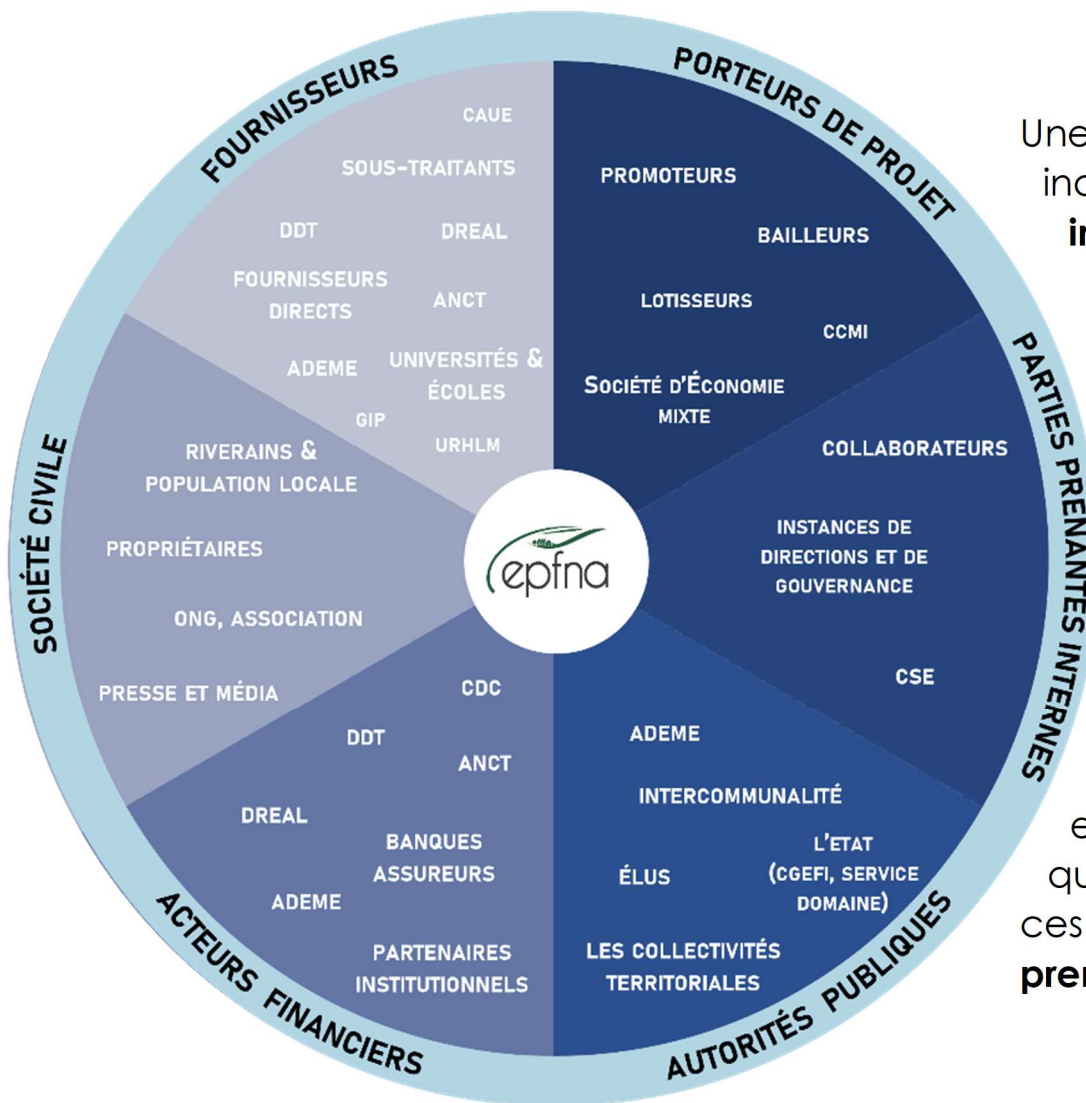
FOURNISSEURS

CAUE

SOUS-TRAITANTS

DDT

DREAL

FOURNISSEURS DIRECTS

ANCT

ADEME

UNIVERSITÉS & ÉCOLES

GIP

URHLM

PORTEURS DE PROJET

PROMOTEURS

BAILLEURS

LOTISSEURS

CCMI

SOCIÉTÉ D'ÉCONOMIE MIXTE

PARTIES PRENANTES INTERNES

COLLABORATEURS

INSTANCES DE DIRECTIONS ET DE GOUVERNANCE

CSE

SOCIÉTÉ CIVILE

RIVERAINS & POPULATION LOCALE

PROPRIÉTAIRES

ONG, ASSOCIATION

PRESSE ET MÉDIA

epfna

ACTEURS FINANCIERS

CDC

DDT

ANCT

DREAL

BANQUES ASSUREURS

ADEME

PARTENAIRES INSTITUTIONNELS

AUTORITÉS PUBLIQUES

ADEME

INTERCOMMUNALITÉ

ÉLUS

L'ETAT (CGEFI, SERVICE DOMAINE)

LES COLLECTIVITÉS TERRITORIALES

Une
inc
in

e
qu
ces
pren